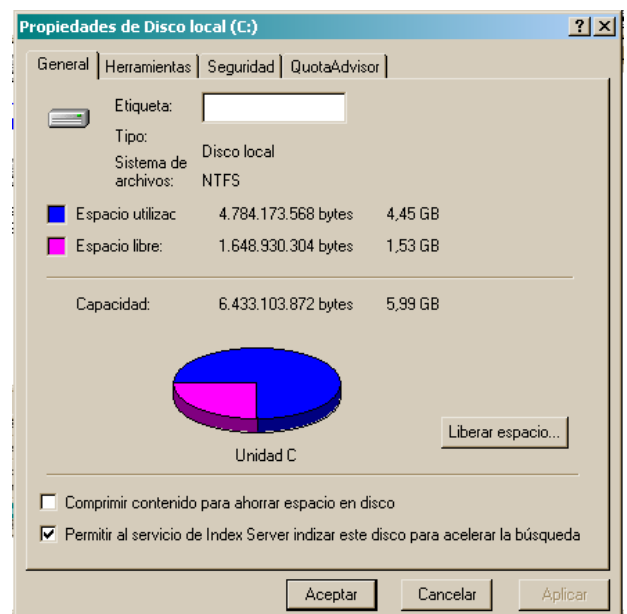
Propiedades de Disco local (C:)
?
X

General
Herramientas
Seguridad
QuotaAdvisor

Etiqueta:
Tipo: Disco local
Sistema de archivos: NTFS

| | | |
|---|---|---|
| Espacio utilizac | 4.784.173.568 bytes | 4,45 GB |
| Espacio libre: | 1.648.930.304 bytes | 1,53 GB |

| | | |
|---|---|---|
| Capacidad: | 6.433.103.872 bytes | 5,99 GB |

Unidad C

Liberar espacio...

Comprimir contenido para ahorrar espacio en disco
Permitir al servicio de Index Server indizar este disco para acelerar la búsqueda

Aceptar
Cancelar
Aplicar